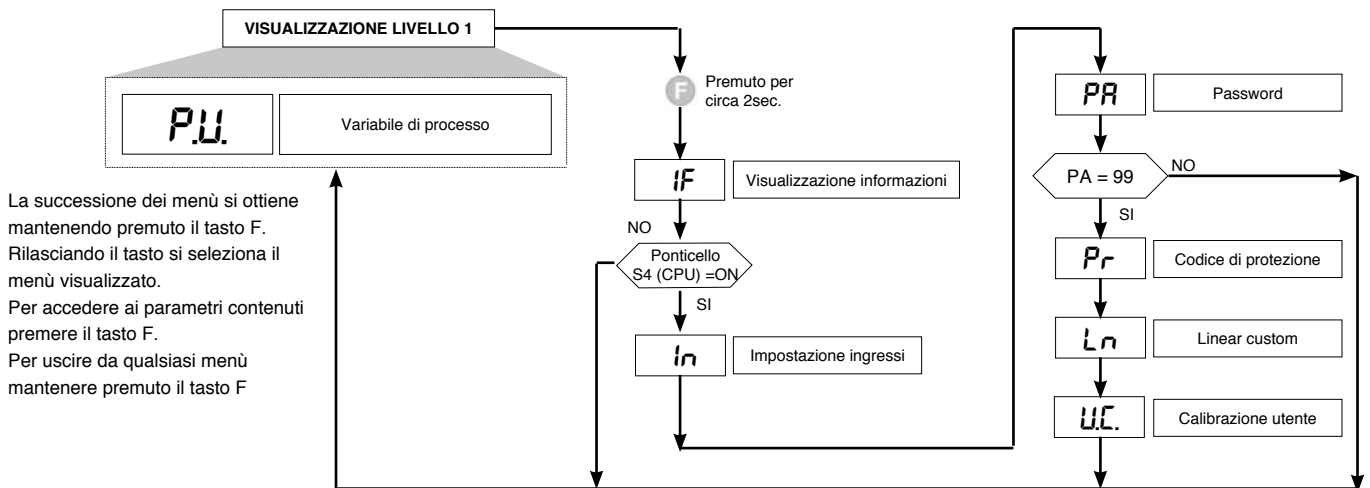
VISUALIZZAZIONE LIVELLO 1

P.U. Variabile di processo

La successione dei menù si ottiene mantenendo premuto il tasto F. Rilasciando il tasto si seleziona il menù visualizzato.
Per accedere ai parametri contenuti premere il tasto F.
Per uscire da qualsiasi menù mantenere premuto il tasto F

F Premuto per circa 2sec.

IF Visualizzazione informazioni

NO

Ponticello S4 (CPU) =ON

SI

In Impostazione ingressi

PA Password

PA = 99

NO

SI

Pr Codice di protezione

Ln Linear custom

U.C. Calibrazione utente